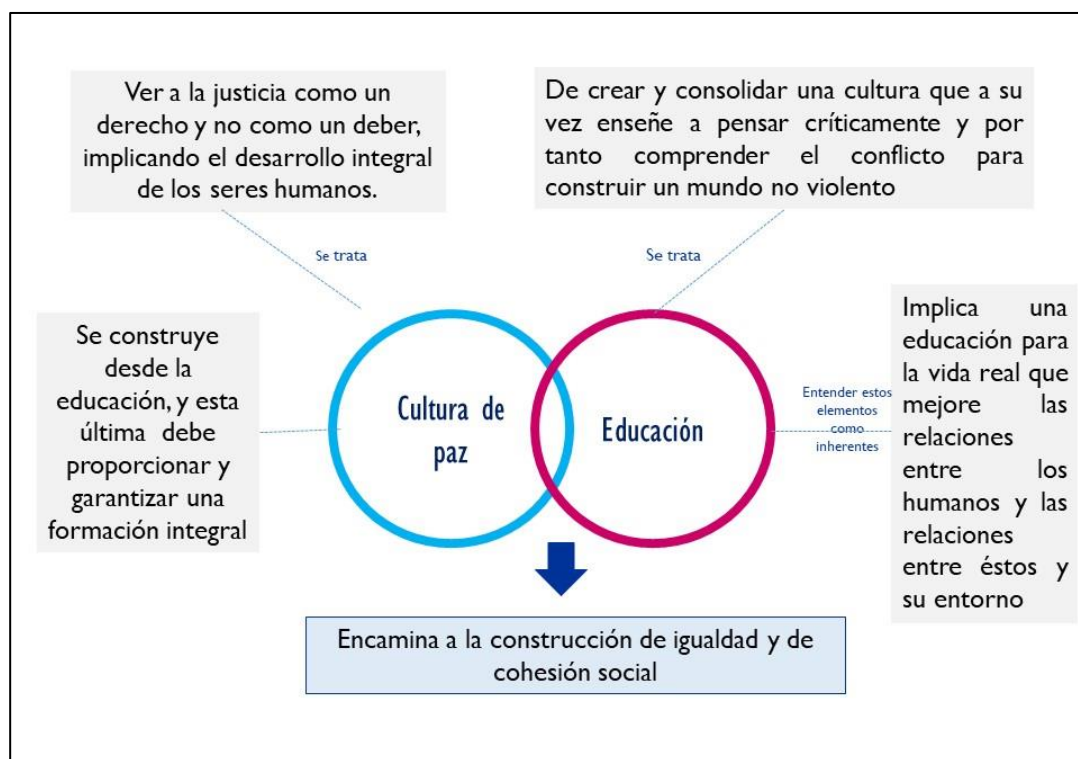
Ver a la justicia como un derecho y no como un deber, implicando el desarrollo integral de los seres humanos.

De crear y consolidar una cultura que a su vez enseñe a pensar críticamente y por tanto comprender el conflicto para construir un mundo no violento

Se trata

Se trata

Se construye desde la educación, y esta última debe proporcionar y garantizar una formación integral

Cultura de paz

Educación

Entender estos elementos como inherentes

Implica una educación para la vida real que mejore las relaciones entre los humanos y las relaciones entre éstos y su entorno

Encamina a la construcción de igualdad y de cohesión social